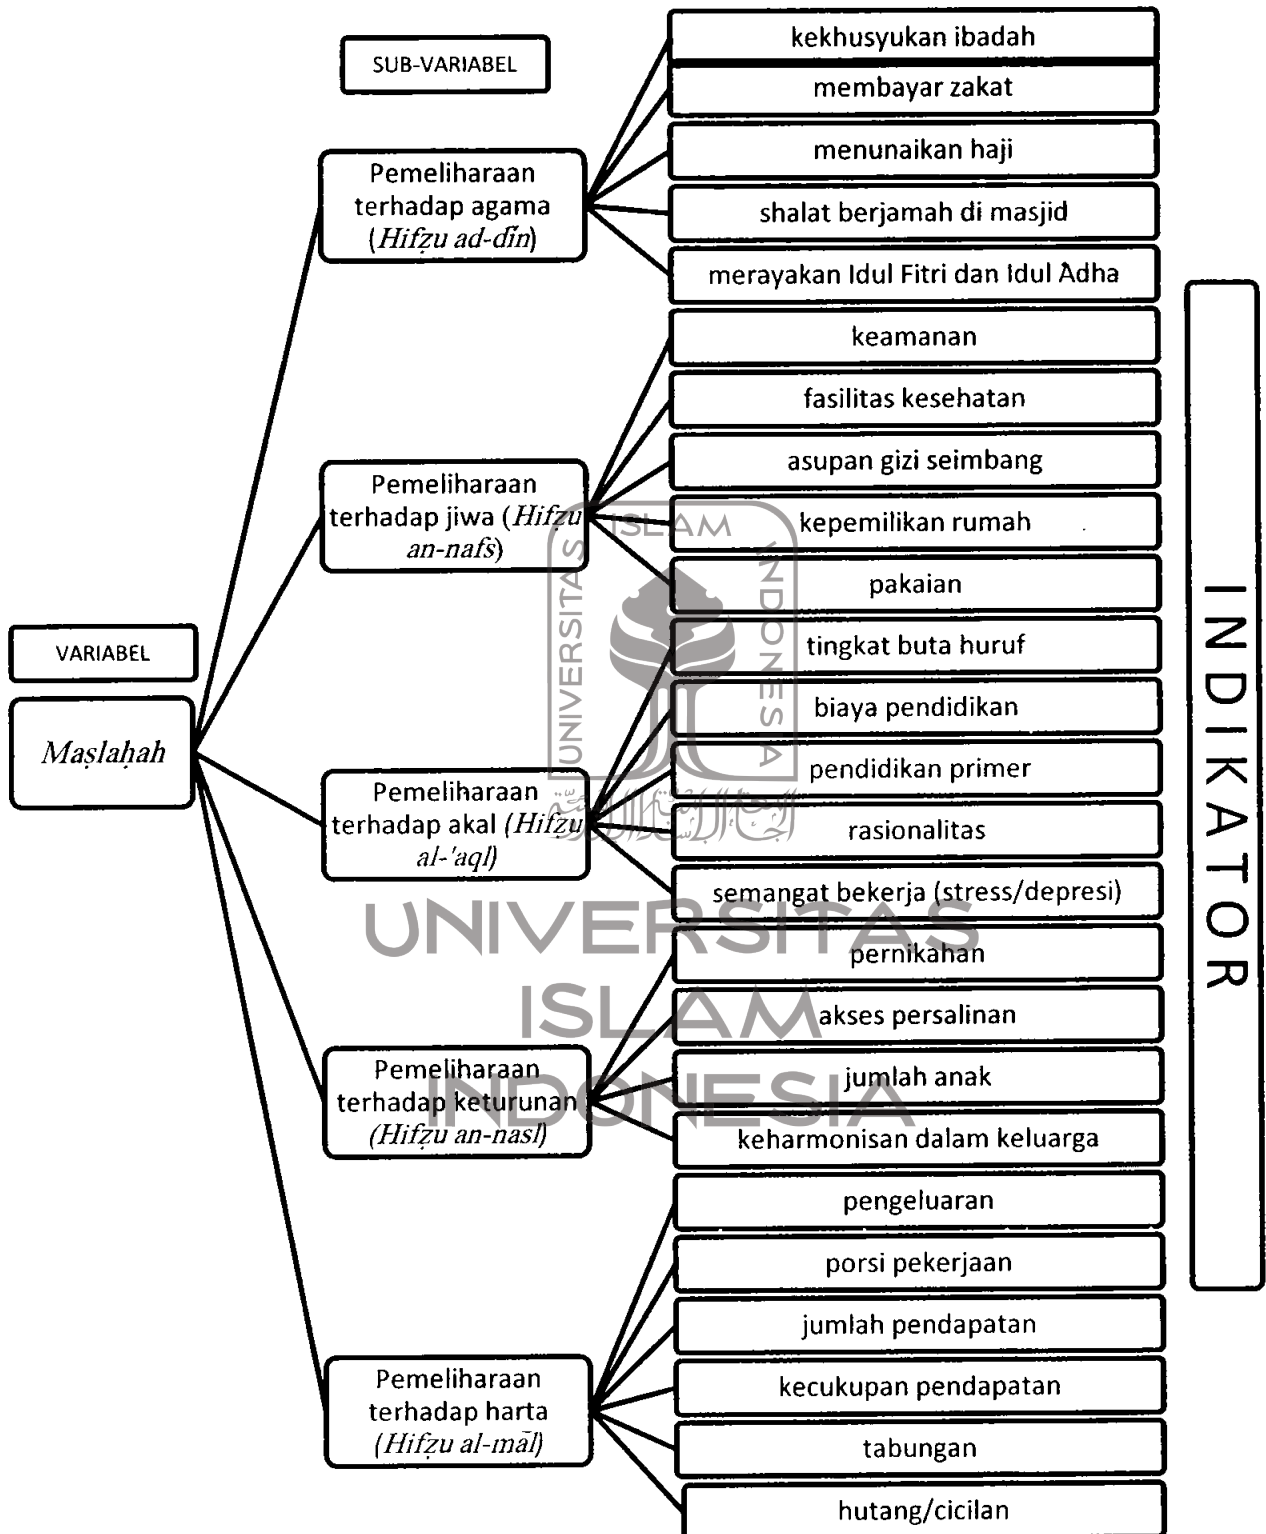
SUB-VARIABEL

VARIABEL

*Maṣlaḥah*

Pemeliharaan terhadap agama (*Hifẓu ad-dīn*)

kekhusyukan ibadah

membayar zakat

menunaikan haji

shalat berjamah di masjid

merayakan Idul Fitri dan Idul Ȃdha

Pemeliharaan terhadap jiwa (*Hifẓu an-nafs*)

keamanan

fasilitas kesehatan

asupan gizi seimbang

kepemilikan rumah

pakaian

Pemeliharaan terhadap akal (*Hifẓu al-'aql*)

tingkat buta huruf

biaya pendidikan

pendidikan primer

rasionalitas

semangat bekerja (stress/depresi)

Pemeliharaan terhadap keturunan (*Hifẓu an-nasl*)

pernikahan

akses persalinan

jumlah anak

keharmonisan dalam keluarga

Pemeliharaan terhadap harta (*Hifẓu al-māl*)

pengeluaran

porsi pekerjaan

jumlah pendapatan

kecukupan pendapatan

tabungan

hutang/cicilan

INDIKATOR

UNIVERSITAS ISLAM INDONESIA